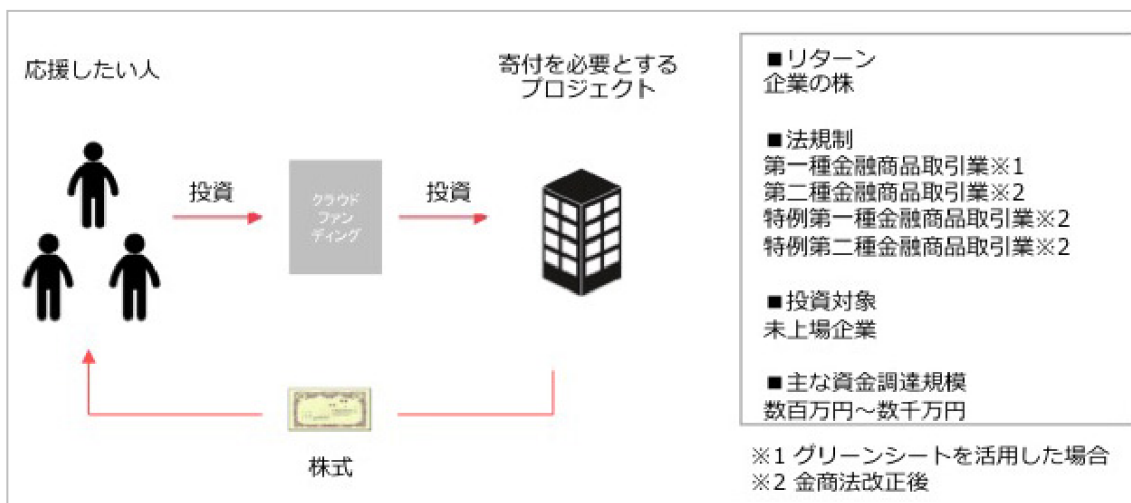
応援したい人

投資

クラウドファンディング

投資

寄付を必要とするプロジェクト

株式

■リターン
企業の株

■法規制
第一種金融商品取引業※1
第二種金融商品取引業※2
特例第一種金融商品取引業※2
特例第二種金融商品取引業※2

■投資対象
未上場企業

■主な資金調達規模
数百万円～数千万円

※1 グリーンシートを活用した場合
※2 金商法改正後